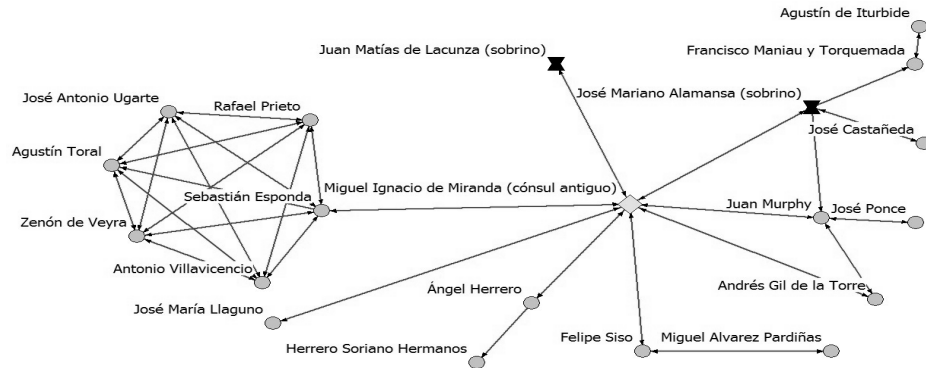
Agustín de Iturbide

Juan Matías de Lacunza (sobrino)

Francisco Maniau y Torquemada

José Antonio Ugarte

Rafael Prieto

José Mariano Alamansa (sobrino)

José Castañeda

Agustín Toral

Sebastián Esponda

Miguel Ignacio de Miranda (cónsul antiguo)

Juan Murphy

José Ponce

Zenón de Veyra

Antonio Villavicencio

Andrés Gil de la Torre

Ángel Herrero

José María Llaguno

Herrero Soriano Hermanos

Felipe Siso

Miguel Alvarez Pardiñas